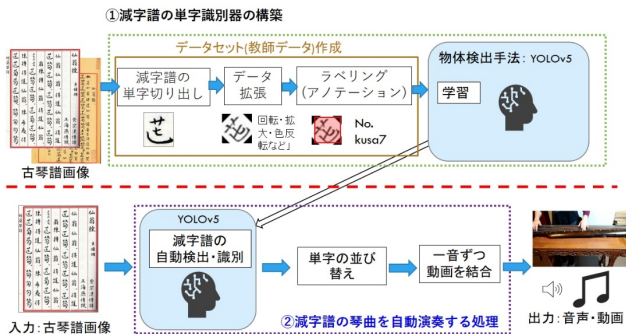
①減字譜の単字識別器の構築

データセット(教師データ)作成

減字譜の単字切り出し

データ拡張

ラベリング(アノテーション)

回転・拡大・色反転など」

No. kusa7

物体検出手法：YOLOv5

学習

古琴譜画像

YOLOv5

減字譜の自動検出・識別

単字の並び替え

一音ずつ動画を結合

入力：古琴譜画像

②減字譜の琴曲を自動演奏する処理

出力：音声・動画